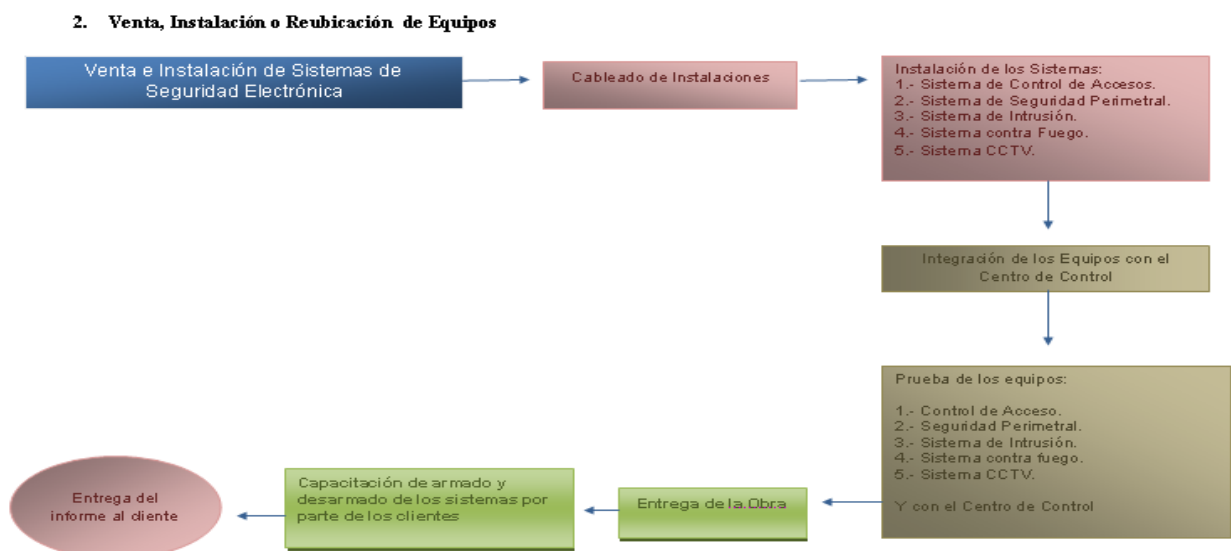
2. Venta, Instalación o Reubicación de Equipos

Venta e Instalación de Sistemas de Seguridad Electrónica

Cableado de Instalaciones

Instalación de los Sistemas:
1.- Sistema de Control de Accesos.
2.- Sistema de Seguridad Perimetral.
3.- Sistema de Intrusión.
4.- Sistema contra Fuego.
5.- Sistema CCTV.

Integración de los Equipos con el Centro de Control

Prueba de los equipos:

1.- Control de Acceso.
2.- Seguridad Perimetral.
3.- Sistema de Intrusión.
4.- Sistema contra fuego.
5.- Sistema CCTV.

Y con el Centro de Control

Entrega de la.Obra

Capacitación de armado y desarmado de los sistemas por parte de los clientes

Entrega del informe al cliente